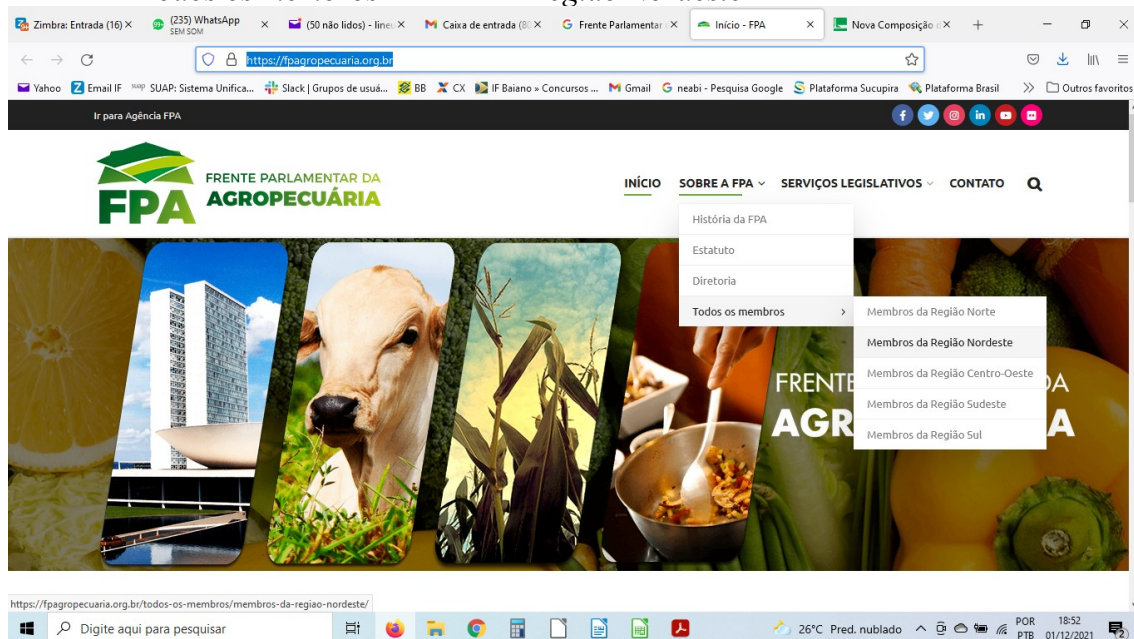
Zimbra: Entrada (16) ×
(235) WhatsApp SEM SOM ×
(50 não lidos) - line ×
Caixa de entrada (8 ×
Frente Parlamentar ×
Início - FPA ×
Nova Composição ×
+

https://fpagropecuaria.org.br

Yahoo  Email IF  SUAP: Sistema Unifica...  Slack | Grupos de usuá...  BB  CX  IF Baiano » Concursos ...  Gmail  neabi - Pesquisa Google  Plataforma Sucupira  Plataforma Brasil  Outros favoritos

Ir para Agência FPA

FPA FRENTE PARLAMENTAR DA AGROPECUÁRIA

INÍCIO  SOBRE A FPA  SERVIÇOS LEGISLATIVOS  CONTATO

História da FPA
Estatuto
Diretoria
Todos os membros

Membros da Região Norte
Membros da Região Nordeste
Membros da Região Centro-Oeste
Membros da Região Sudeste
Membros da Região Sul

FRENTE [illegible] DA
AGR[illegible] A

https://fpagropecuaria.org.br/todos-os-membros/membros-da-regiao-nordeste/

Digite aqui para pesquisar
26°C Pred. nublado  POR PTB  18:52 01/12/2021